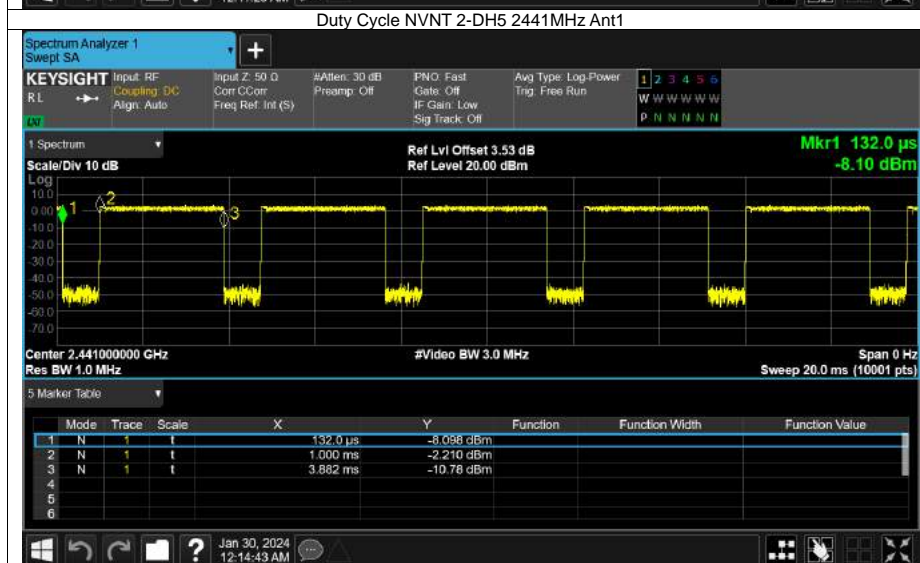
Duty Cycle NVNT 2-DH5 2441MHz Ant1

Spectrum Analyzer 1
Swept SA

KEYSIGHT Input: RF
Coupling: DC
Align: Auto
RL

Input Z: 50 Ω
Corr CCorr
Freq Ref: Int (S)

#Atten: 30 dB
Preamp: Off

PNO: Fast
Gate: Off
IF Gain: Low
Sig Track: Off

Avg Type: Log-Power
Trig: Free Run

1 2 3 4 5 6
W W W W W W
P N N N N N

1 Spectrum
Scale/Div 10 dB
Log

Ref Lvl Offset 3.53 dB
Ref Level 20.00 dBm

Mkr1 132.0 µs
-8.10 dBm

10.0
0.00
-10.0
-20.0
-30.0
-40.0
-50.0
-60.0
-70.0

Center 2.441000000 GHz
Res BW 1.0 MHz

#Video BW 3.0 MHz

Span 0 Hz
Sweep 20.0 ms (10001 pts)

5 Marker Table

| | Mode | Trace | Scale | X | Y | Function | Function Width | Function Value |
|---|---|---|---|---|---|---|---|---|
| 1 | N | 1 | t | 132.0 µs | -8.098 dBm | | | |
| 2 | N | 1 | t | 1.000 ms | -2.210 dBm | | | |
| 3 | N | 1 | t | 3.882 ms | -10.78 dBm | | | |
| 4 | | | | | | | | |
| 5 | | | | | | | | |
| 6 | | | | | | | | |

Jan 30, 2024
12:14:43 AM